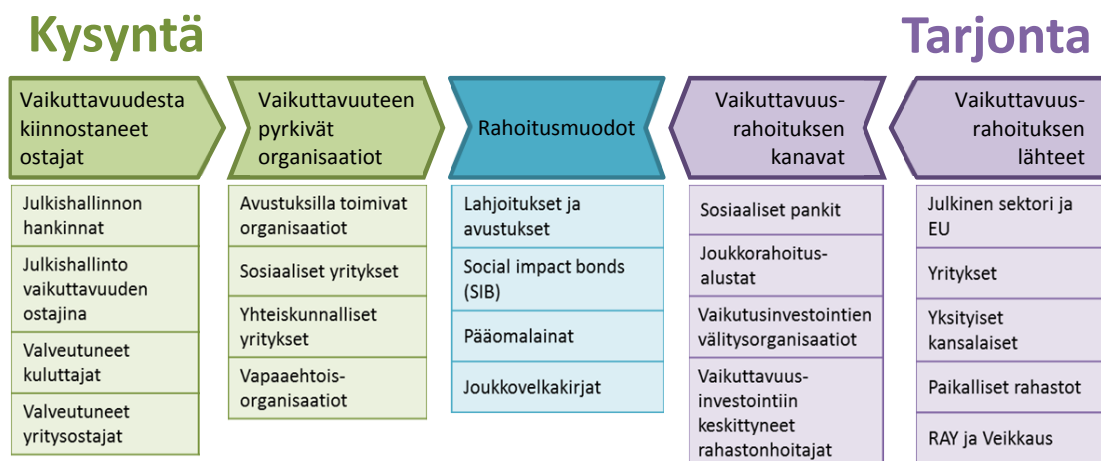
Kysyntä

Tarjonta

Vaikuttavuudesta kiinnostaneet ostajat

Julkishallinnon hankinnat

Julkishallinto vaikuttavuuden ostajina

Valveutuneet kuluttajat

Valveutuneet yritysostajat

Vaikuttavuuteen pyrkivät organisaatiot

Avustuksilla toimivat organisaatiot

Sosiaaliset yritykset

Yhteiskunnalliset yritykset

Vapaaehtois-organisaatiot

Rahoitusmuodot

Lahjoitukset ja avustukset

Social impact bonds (SIB)

Pääomalainat

Joukkovelkakirjat

Vaikuttavuus-rahoituksen kanavat

Sosiaaliset pankit

Joukkorahoitus-alustat

Vaikutusinvestointien välitysorganisaatiot

Vaikuttavuus-investointiin keskittyneet rahastonhoitajat

Vaikuttavuus-rahoituksen lähteet

Julkinen sektori ja EU

Yritykset

Yksityiset kansalaiset

Paikalliset rahastot

RAY ja Veikkaus